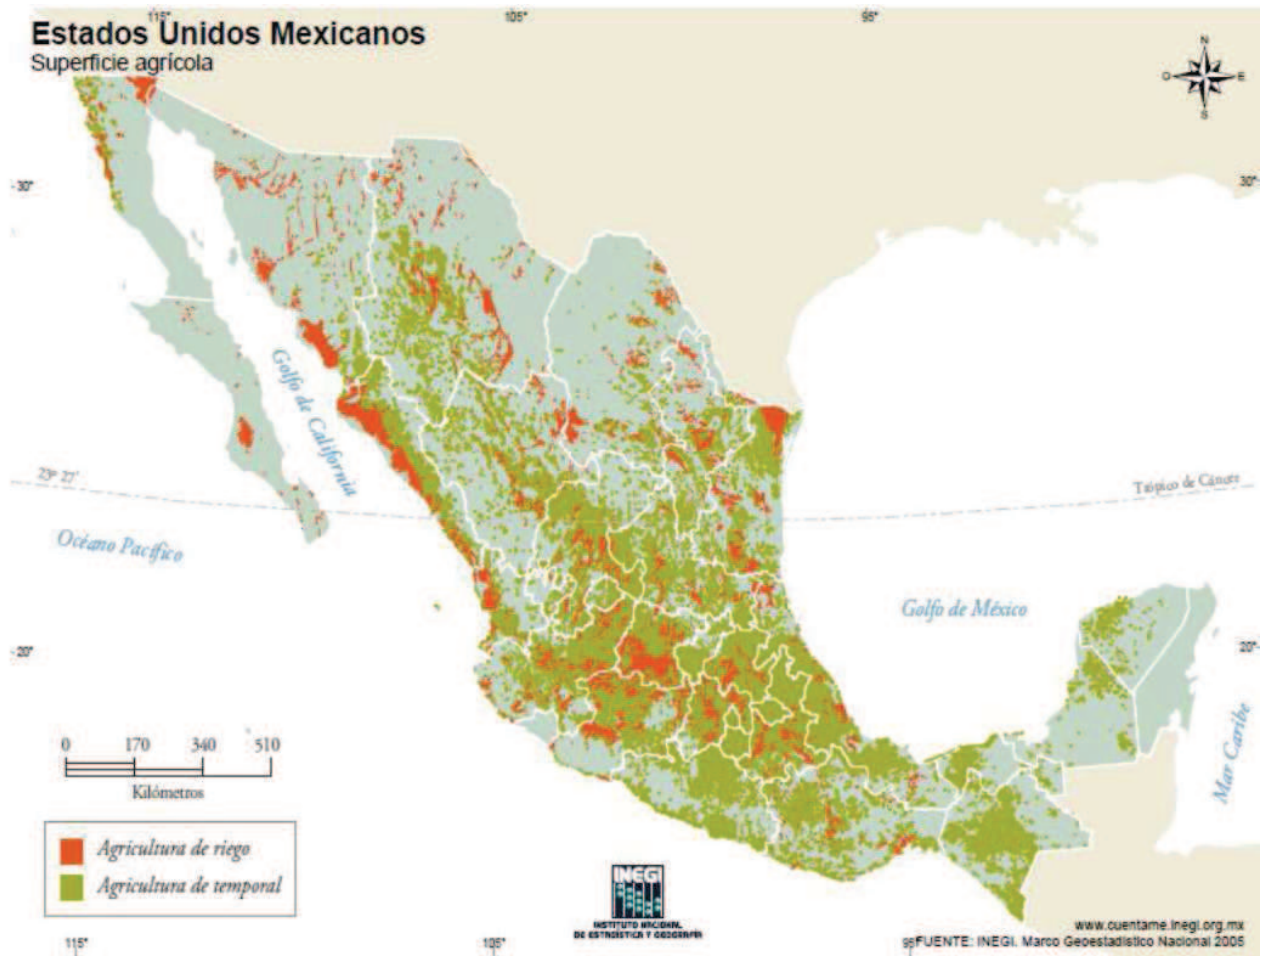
Estados Unidos Mexicanos
Superficie agrícola

115°
105°
95°

N
O
E
S

30°
30°

Golfo de California

23° 27'
Trópico de Cáncer

Océano Pacífico

Golfo de México

20°
20°

Mar Caribe

0 170 340 510
Kilómetros

Agricultura de riego
Agricultura de temporal

INEGI
INSTITUTO NACIONAL DE ESTADÍSTICA Y GEOGRAFÍA

www.cuentame.inegi.org.mx
FUENTE: INEGI. Marco Geoestadístico Nacional 2005

115°
105°
95°